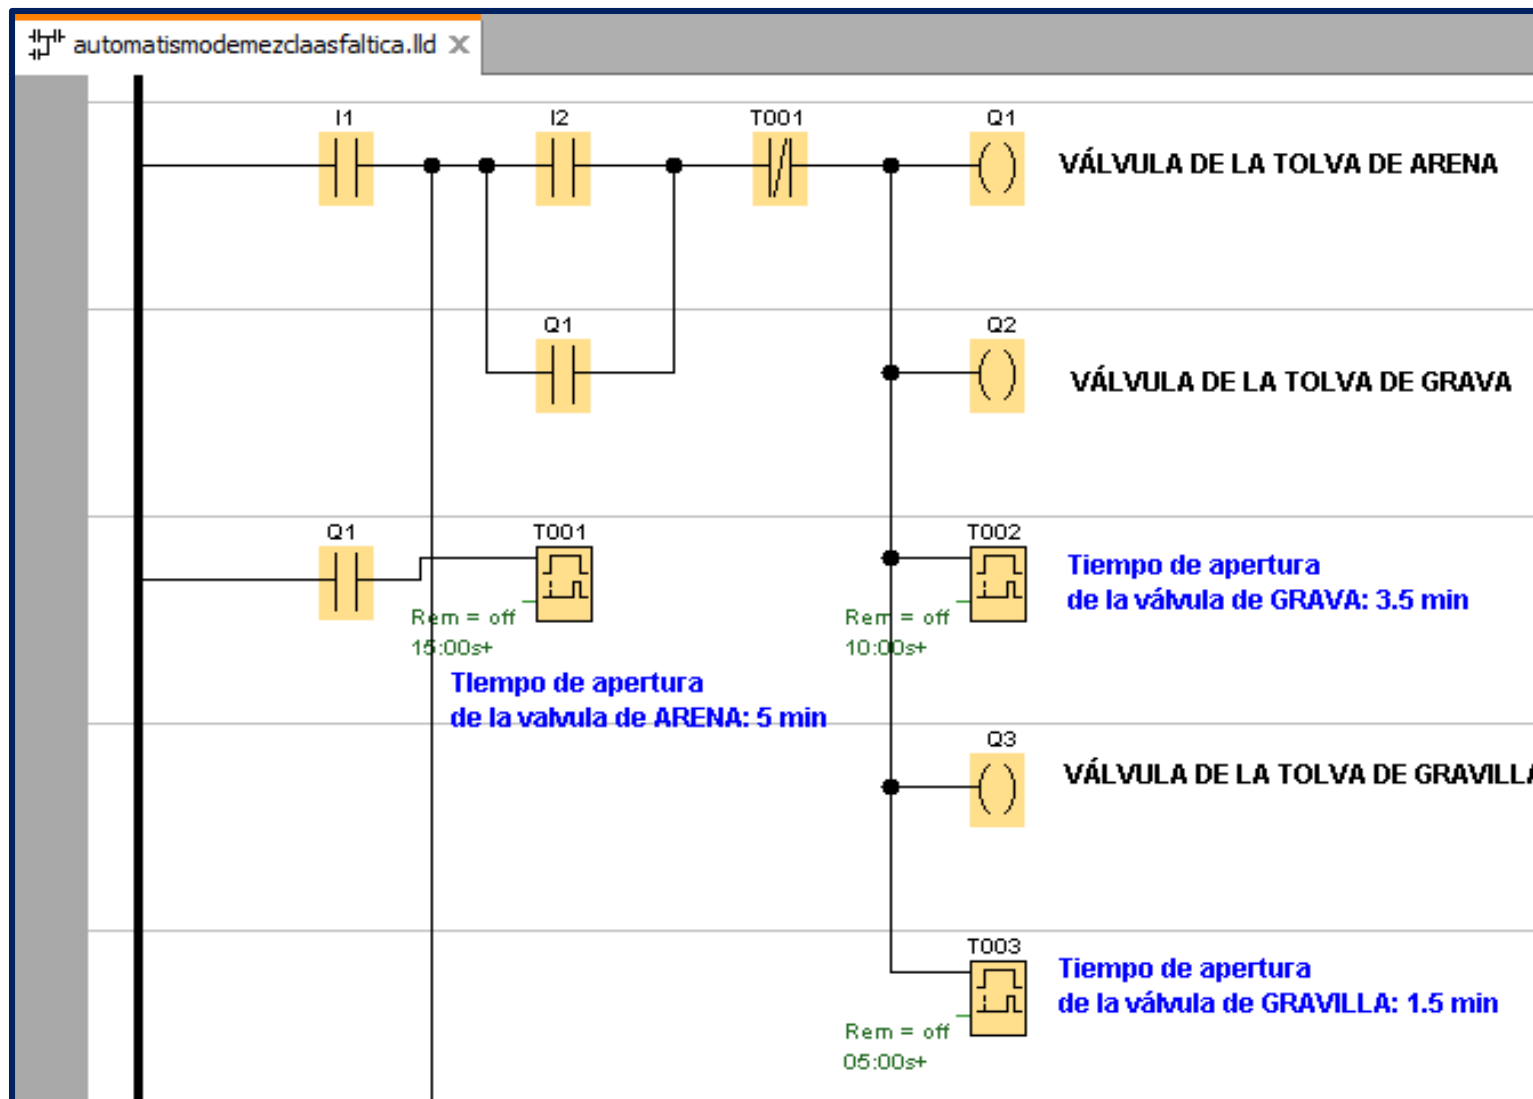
automatismodemezclaasfaltica.lld

I1

I2

T001

Q1

VÁLVULA DE LA TOLVA DE ARENA

Q1

Q2

VÁLVULA DE LA TOLVA DE GRAVA

Q1

T001

Rem = off

15:00s+

T002

Rem = off

10:00s+

Tiempo de apertura
de la válvula de GRAVA: 3.5 min

Tiempo de apertura
de la valvula de ARENA: 5 min

Q3

VÁLVULA DE LA TOLVA DE GRAVILL

T003

Rem = off

05:00s+

Tiempo de apertura
de la válvula de GRAVILLA: 1.5 min